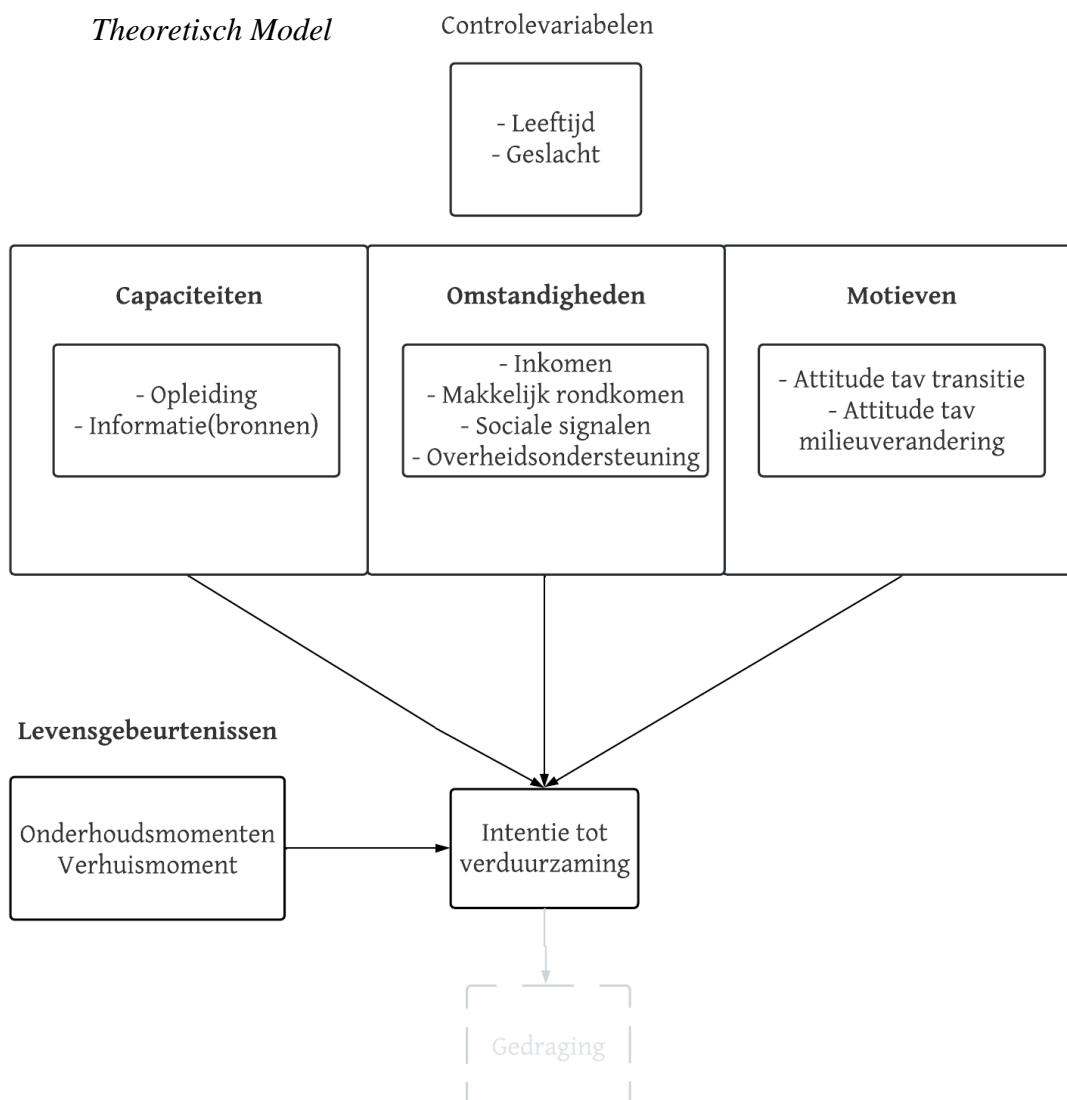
*Theoretisch Model*

Controlevariabelen

- Leeftijd
- Geslacht

**Capaciteiten**

- Opleiding
- Informatie(bronnen)

**Omstandigheden**

- Inkomen
- Makkelijk rondkomen
- Sociale signalen
- Overheidsondersteuning

**Motieven**

- Attitude tav transitie
- Attitude tav milieuverandering

**Levensgebeurtenissen**

Onderhoudsmomenten
Verhuismoment

Intentie tot verduurzaming

Gedraging